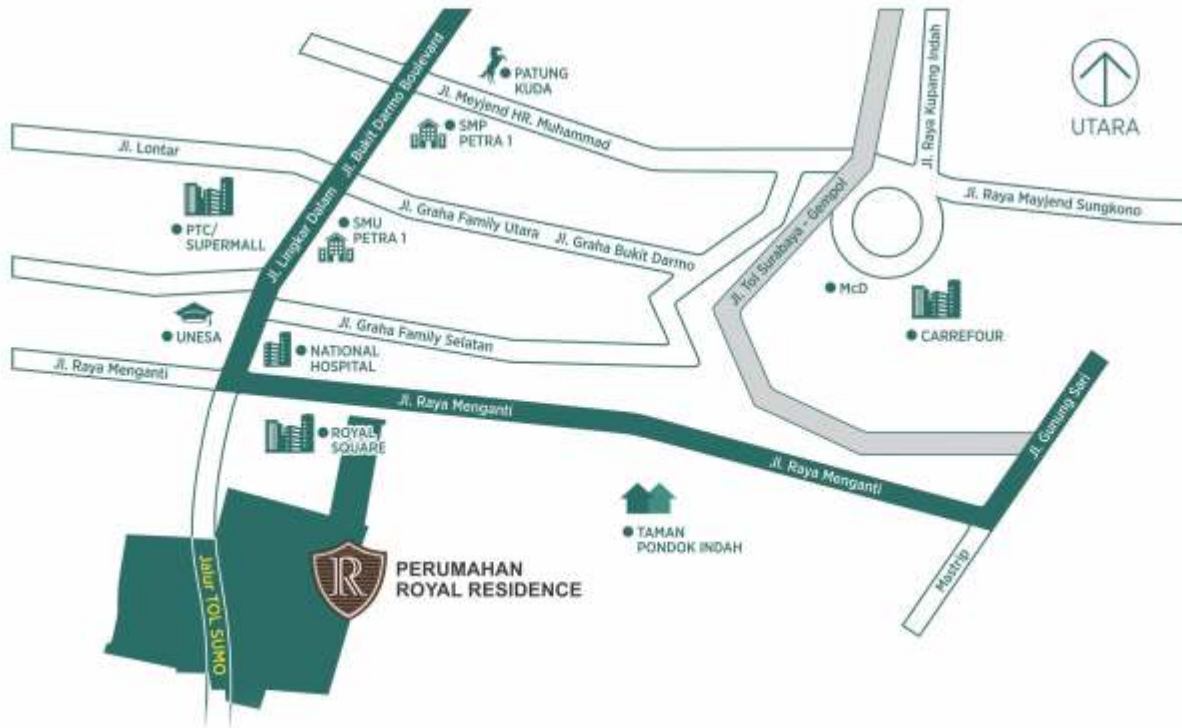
PATUNG KUDA

UTARA

Jl. Lingkar Dalam

Jl. Bukit Darmo Boulevard

Jl. Meyjend HR. Muhammad

SMP PETRA 1

Jl. Raya Kupang Indah

Jl. Lontar

Jl. Tol Surabaya - Gempol

Jl. Raya Mayjend Sungkono

PTC/ SUPERMALL

SMU PETRA 1

Jl. Graha Family Utara

Jl. Graha Bukit Darmo

McD

CARREFOUR

UNESA

Jl. Graha Family Selatan

NATIONAL HOSPITAL

Jl. Raya Menganti

Jl. Raya Menganti

Jl. Gunung Sari

ROYAL SQUARE

Jl. Raya Menganti

TAMAN PONDOK INDAH

Jalur TOL SUMO

R

PERUMAHAN ROYAL RESIDENCE

Mastrip